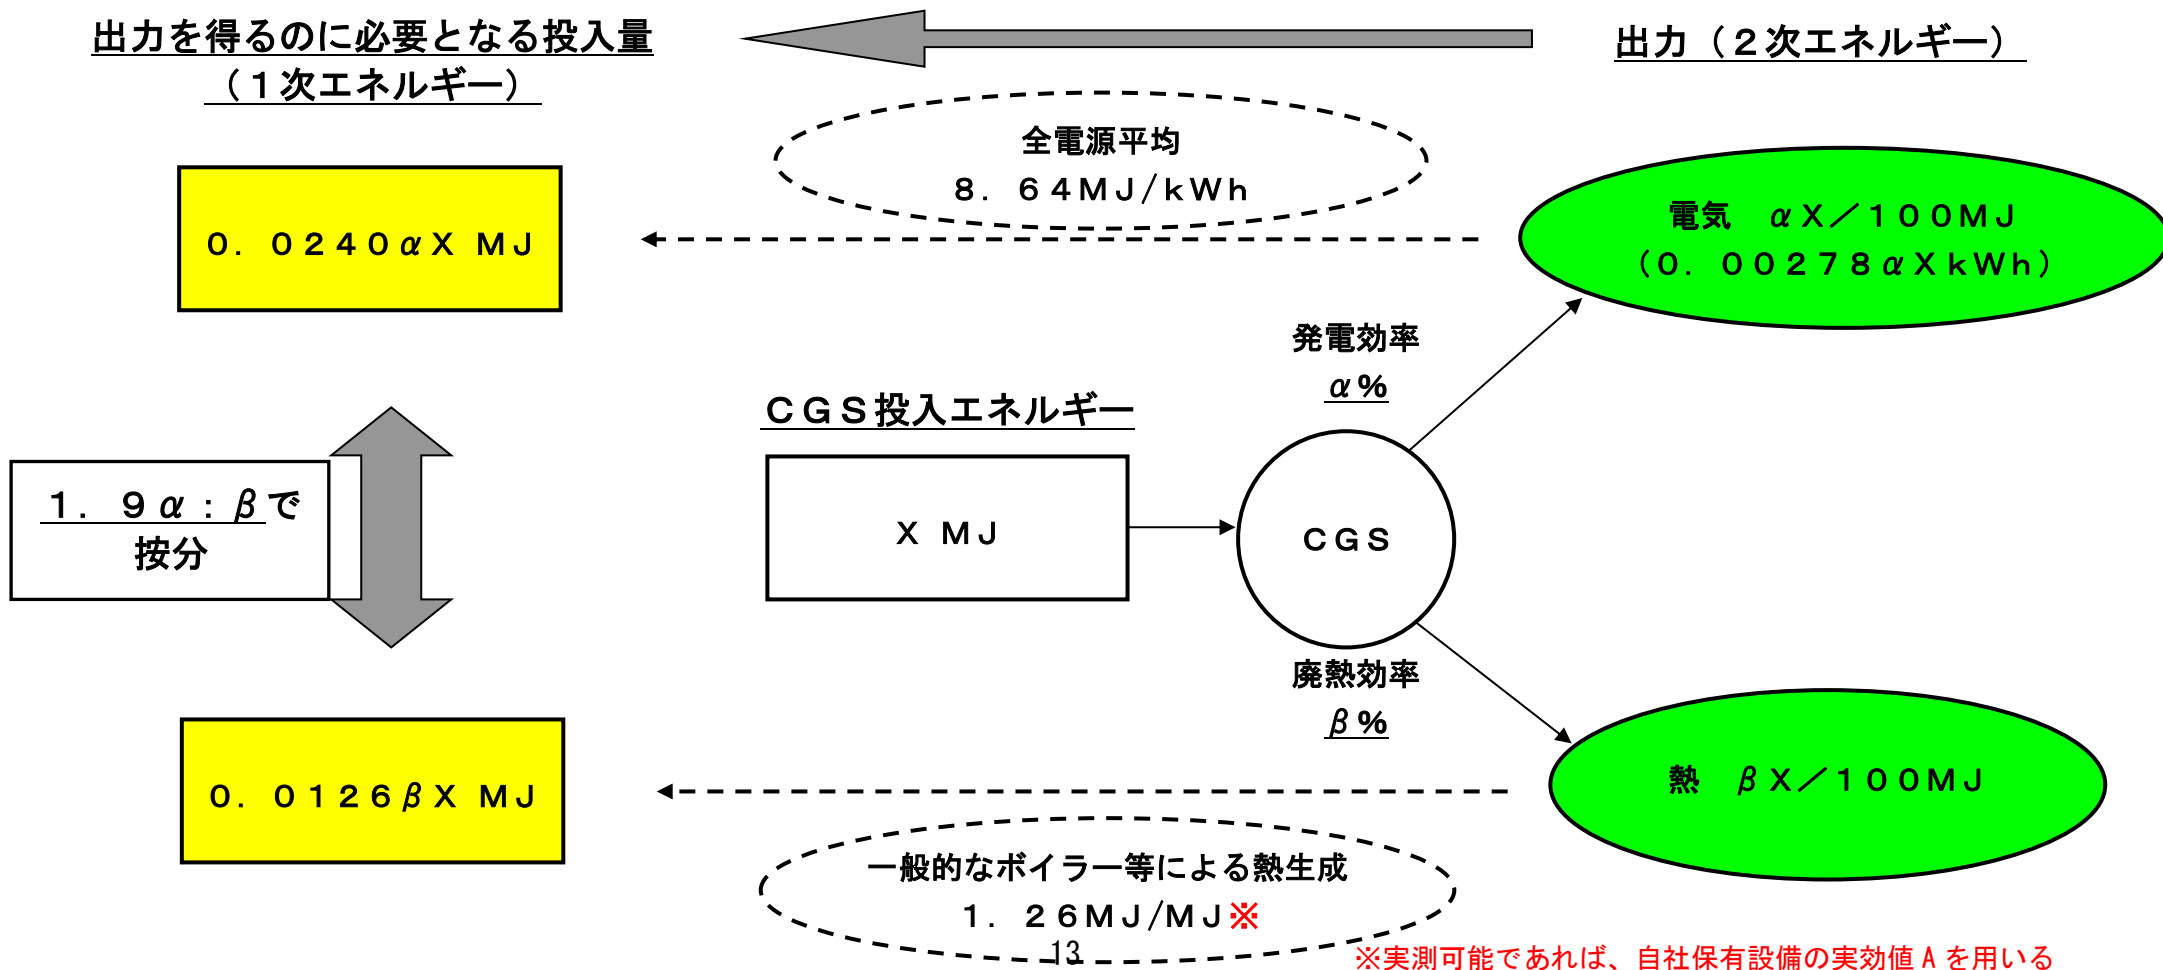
出力を得るのに必要となる投入量
（１次エネルギー）

出力（２次エネルギー）

全電源平均
８．６４ＭＪ/ｋＷｈ

０．０２４０αＸ ＭＪ

電気　αＸ／１００ＭＪ
（０．００２７８αＸｋＷｈ）

発電効率
α％

ＣＧＳ投入エネルギー

１．９α：βで
按分

ＸＭＪ

ＣＧＳ

廃熱効率
β％

０．０１２６βＸ ＭＪ

熱　βＸ／１００ＭＪ

一般的なボイラー等による熱生成
１．２６ＭＪ/ＭＪ※

13

※実測可能であれば、自社保有設備の実効値Ａを用いる